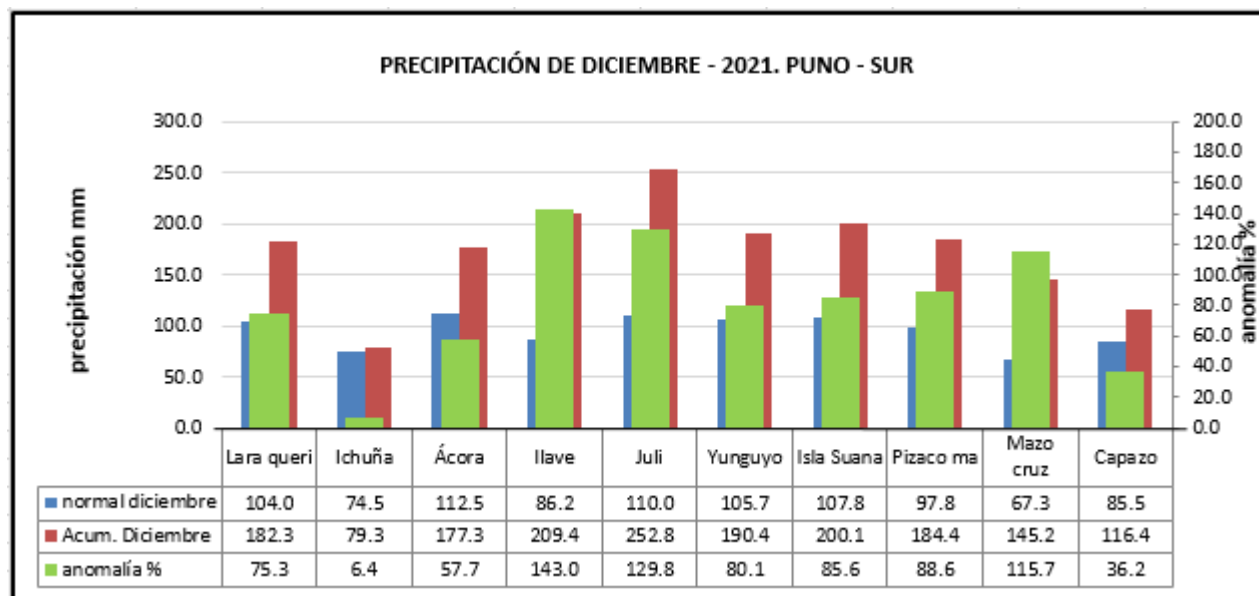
PRECIPITACIÓN DE DICIEMBRE - 2021. PUNO - SUR

precipitación mm

anomalía %

300.0
250.0
200.0
150.0
100.0
50.0
0.0

200.0
180.0
160.0
140.0
120.0
100.0
80.0
60.0
40.0
20.0
0.0

| | Lara queri | Ichuña | Ácora | Ilave | Juli | Yunguyo | Isla Suana | Pizaco ma | Mazo cruz | Capazo |
|---|---|---|---|---|---|---|---|---|---|---|
| normal diciembre | 104.0 | 74.5 | 112.5 | 86.2 | 110.0 | 105.7 | 107.8 | 97.8 | 67.3 | 85.5 |
| Acum. Diciembre | 182.3 | 79.3 | 177.3 | 209.4 | 252.8 | 190.4 | 200.1 | 184.4 | 145.2 | 116.4 |
| anomalía % | 75.3 | 6.4 | 57.7 | 143.0 | 129.8 | 80.1 | 85.6 | 88.6 | 115.7 | 36.2 |